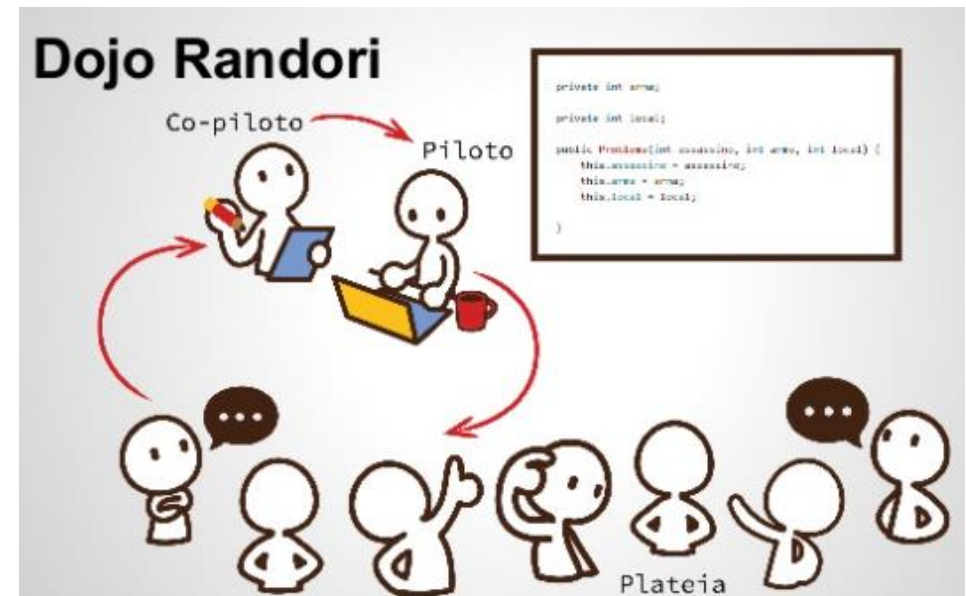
Dojo Randori

Co-piloto

Piloto

private int arma;

private int local;

public Problema(int assassino, int arma, int local) {
    this.assassino = assassino;
    this.arma = arma;
    this.local = local;

}

Plateia